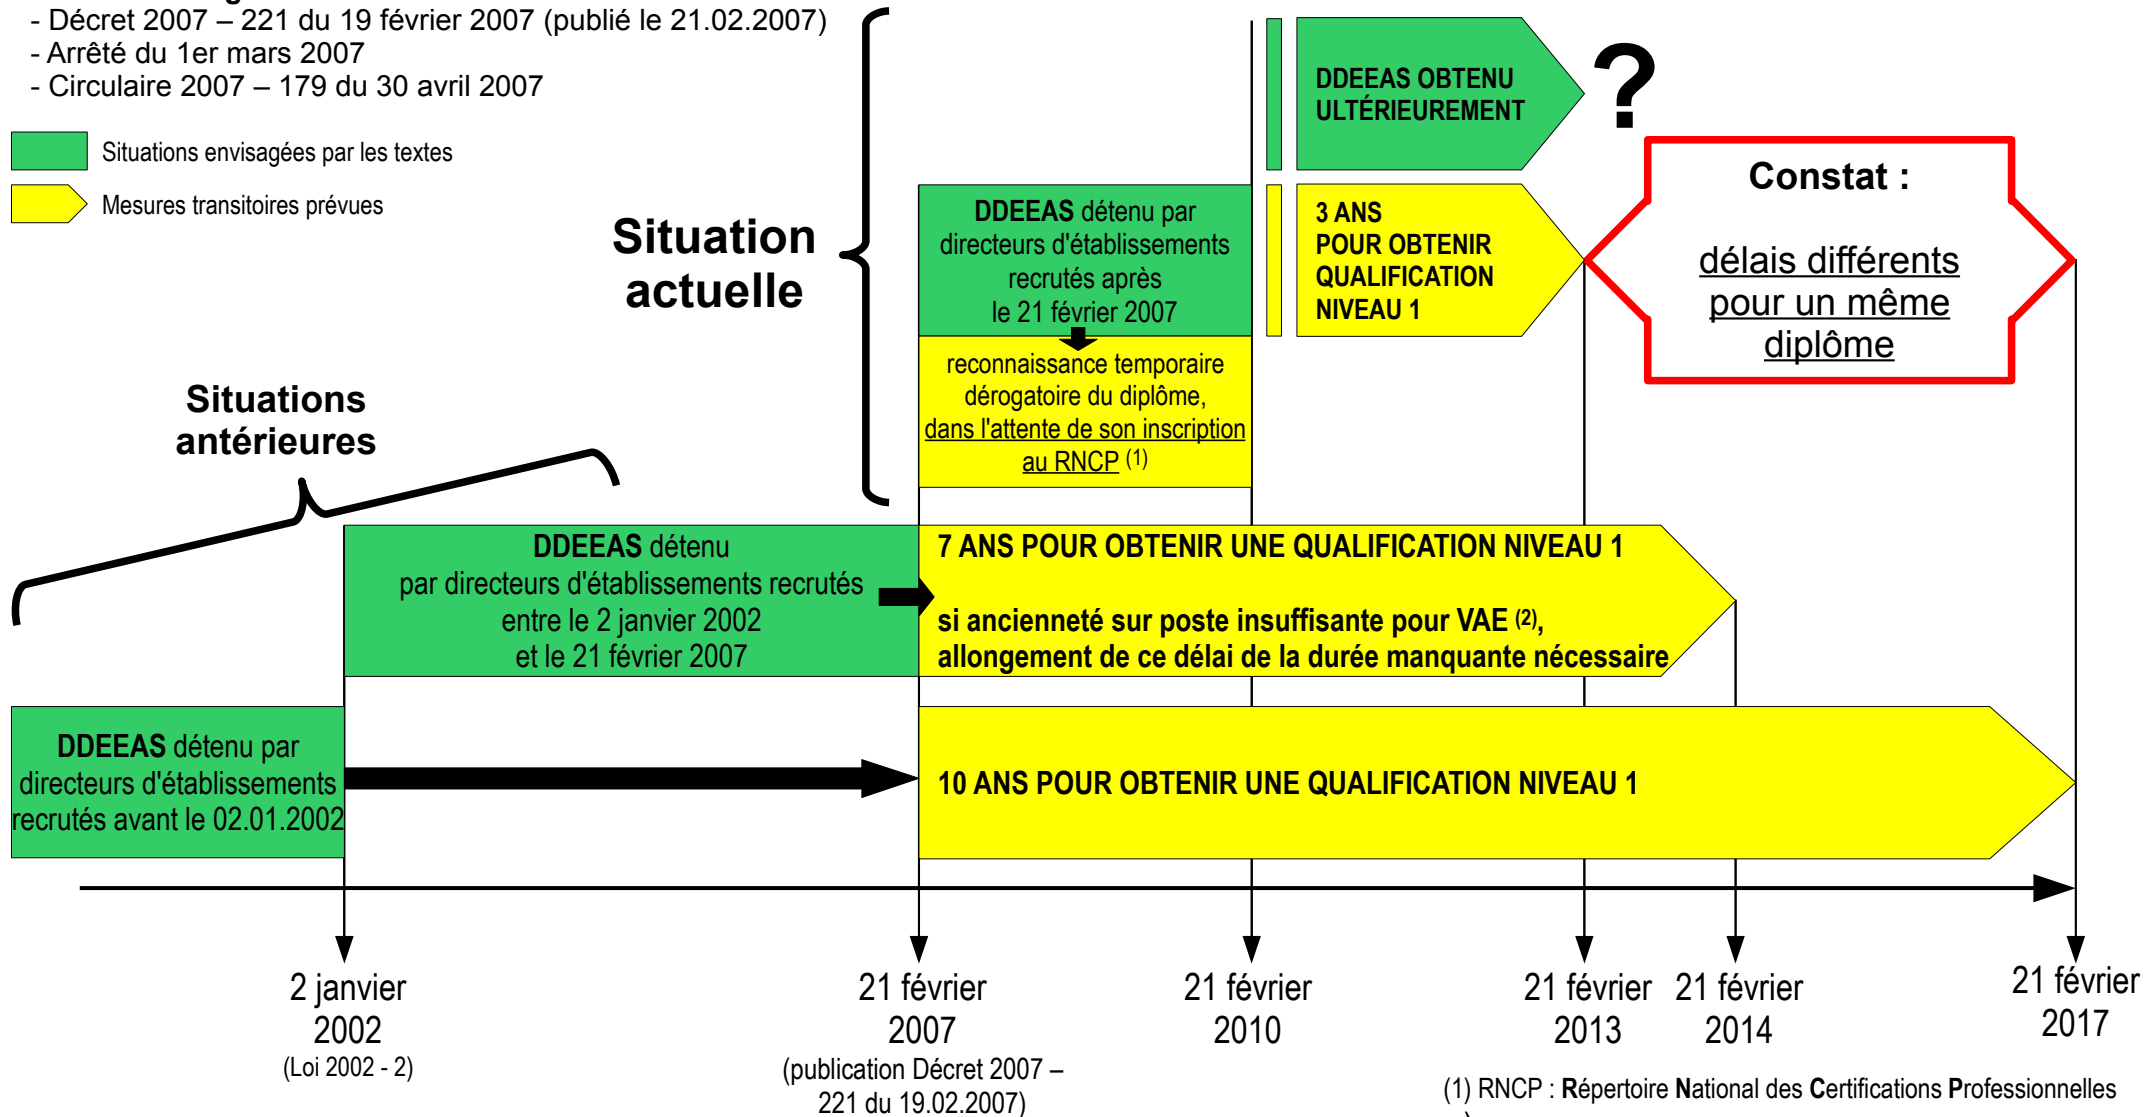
- Décret 2007 – 221 du 19 février 2007 (publié le 21.02.2007)
- Arrêté du 1er mars 2007
- Circulaire 2007 – 179 du 30 avril 2007

Situations envisagées par les textes

Mesures transitoires prévues

Situation actuelle

DDEEAS OBTENU ULTÉRIEUREMENT

?

DDEEAS détenu par directeurs d'établissements recrutés après le 21 février 2007

reconnaissance temporaire dérogatoire du diplôme, dans l'attente de son inscription au RNCP (1)

3 ANS POUR OBTENIR QUALIFICATION NIVEAU 1

Constat :

délais différents pour un même diplôme

Situations antérieures

DDEEAS détenu par directeurs d'établissements recrutés entre le 2 janvier 2002 et le 21 février 2007

7 ANS POUR OBTENIR UNE QUALIFICATION NIVEAU 1

si ancienneté sur poste insuffisante pour VAE (2), allongement de ce délai de la durée manquante nécessaire

DDEEAS détenu par directeurs d'établissements recrutés avant le 02.01.2002

10 ANS POUR OBTENIR UNE QUALIFICATION NIVEAU 1

2 janvier 2002
(Loi 2002 - 2)

21 février 2007
(publication Décret 2007 – 221 du 19.02.2007)

21 février 2010

21 février 2013

21 février 2014

21 février 2017

(1) RNCP : Répertoire National des Certifications Professionnelles